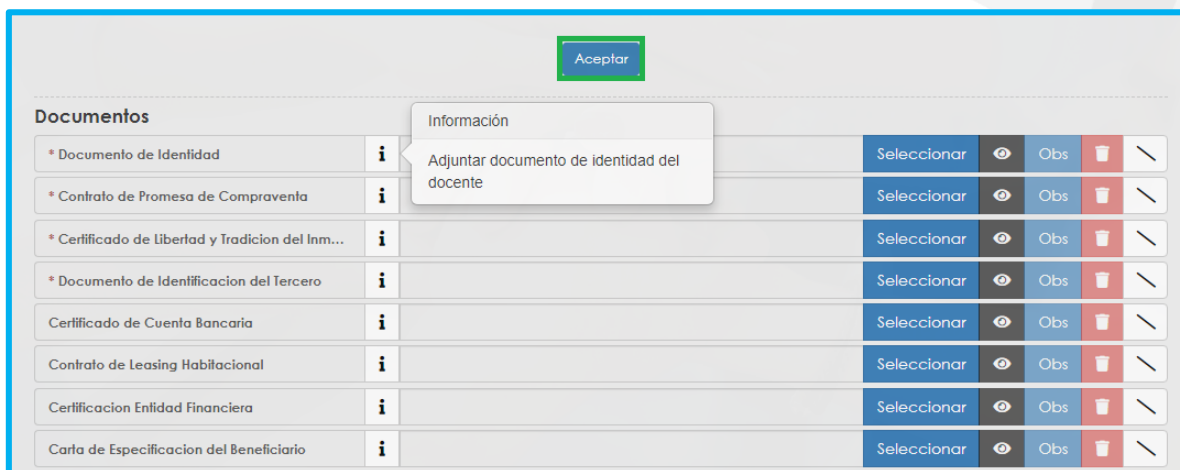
Aceptar

Documentos

| | | | | | | |
|---|---|---|---|---|---|---|
| * Documento de Identidad | i | | Seleccionar | | Obs | |
| * Contrato de Promesa de Compraventa | i | | Seleccionar | | Obs | |
| * Certificado de Libertad y Tradicion del Inm... | i | | Seleccionar | | Obs | |
| * Documento de Identificacion del Tercero | i | | Seleccionar | | Obs | |
| Certificado de Cuenta Bancaria | i | | Seleccionar | | Obs | |
| Contrato de Leasing Habitacional | i | | Seleccionar | | Obs | |
| Certificacion Entidad Financiera | i | | Seleccionar | | Obs | |
| Carta de Especificacion del Beneficiario | i | | Seleccionar | | Obs | |

Información

Adjuntar documento de identidad del docente